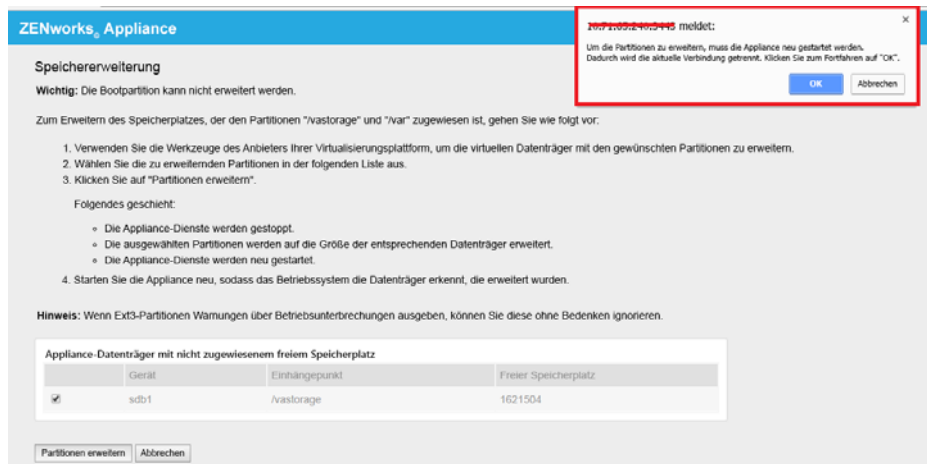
ZENworks® Appliance

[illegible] meldet:

Um die Partitionen zu erweitern, muss die Appliance neu gestartet werden. Dadurch wird die aktuelle Verbindung getrennt. Klicken Sie zum Fortfahren auf "OK".

OK
Abbrechen

Speichererweiterung

Wichtig: Die Bootpartition kann nicht erweitert werden.

Zum Erweitern des Speicherplatzes, der den Partitionen "/vastorage" und "/var" zugewiesen ist, gehen Sie wie folgt vor:

1. Verwenden Sie die Werkzeuge des Anbieters Ihrer Virtualisierungsplattform, um die virtuellen Datenträger mit den gewünschten Partitionen zu erweitern.
2. Wählen Sie die zu erweiternden Partitionen in der folgenden Liste aus.
3. Klicken Sie auf "Partitionen erweitern".

Folgendes geschieht:

- Die Appliance-Dienste werden gestoppt.
- Die ausgewählten Partitionen werden auf die Größe der entsprechenden Datenträger erweitert.
- Die Appliance-Dienste werden neu gestartet.

4. Starten Sie die Appliance neu, sodass das Betriebssystem die Datenträger erkennt, die erweitert wurden.

Hinweis: Wenn Ext3-Partitionen Warnungen über Betriebsunterbrechungen ausgeben, können Sie diese ohne Bedenken ignorieren.

Appliance-Datenträger mit nicht zugewiesenem freiem Speicherplatz

| | Gerät | Einhängepunkt | Freier Speicherplatz |
|---|---|---|---|
| ☑ | sdb1 | /vastorage | 1621504 |

Partitionen erweitern
Abbrechen